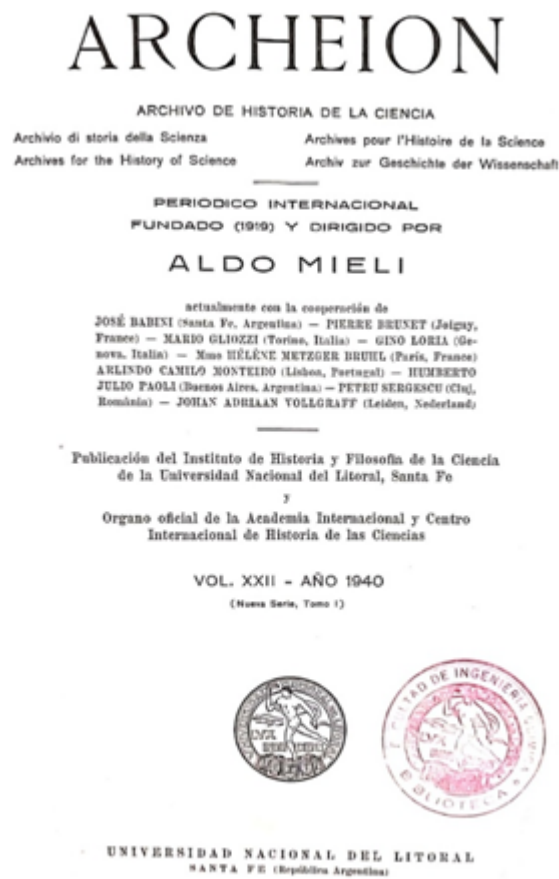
ARCHEION

ARCHIVO DE HISTORIA DE LA CIENCIA

Archivio di storia della Scienza
Archives for the History of Science

Archives pour l'Histoire de la Science
Archiv zur Geschichte der Wissenschaft

PERIODICO INTERNACIONAL
FUNDADO (1919) Y DIRIGIDO POR

ALDO MIELI

actualmente con la cooperación de
JOSÉ BABINI (Santa Fe, Argentina) — PIERRE BRUNET (Joigny, France) — MARIO GLIOZZI (Torino, Italia) — GINO LORIA (Genova, Italia) — Mme HÉLÈNE METZGER BRUHL (Paris, France) ARLINDO CAMILO MONTEIRO (Lisboa, Portugal) — HUMBERTO JULIO PAOLI (Buenos Aires, Argentina) — PETRU SERGESCU (Cluj, România) — JOHAN ADRIAAN VOLLGRAFF (Leiden, Nederland)

Publicación del Instituto de Historia y Filosofía de la Ciencia de la Universidad Nacional del Litoral, Santa Fe

y

Organo oficial de la Academia Internacional y Centro Internacional de Historia de las Ciencias

VOL. XXII - AÑO 1940

(Nueva Serie, Tomo I)

LVX

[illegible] AD DE INGENIERIA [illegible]
LVX
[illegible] BLIOTECA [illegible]

UNIVERSIDAD NACIONAL DEL LITORAL
SANTA FE (República Argentina)